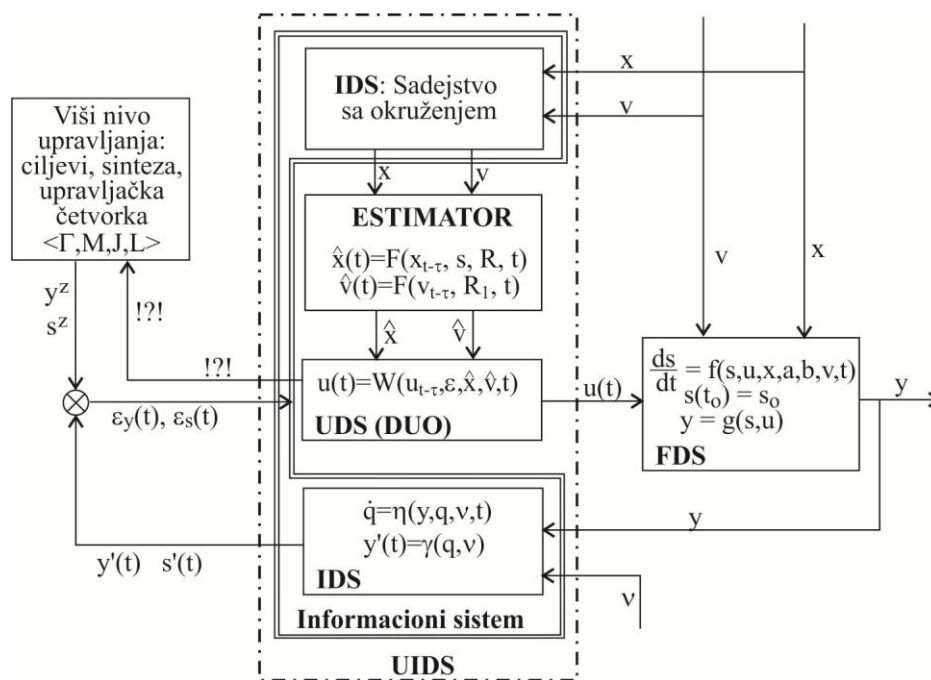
Viši nivo upravljanja: ciljevi, sinteza, upravljačka četvorka $<\Gamma, M, J, L>$

IDS: Sadejstvo sa okruženjem

x

v

x

v

ESTIMATOR

$\hat{x}(t)=F(x_{t-\tau}, s, R, t)$
$\hat{v}(t)=F(v_{t-\tau}, R_1, t)$

v

x

$y^z$
$s^z$

!?!

$\hat{x}$

$\hat{v}$

!?!

$u(t)=W(u_{t-\tau}, \varepsilon, \hat{x}, \hat{v}, t)$

UDS (DUO)

$\varepsilon_y(t)$, $\varepsilon_s(t)$

u(t)

$\frac{ds}{dt}=f(s,u,x,a,b,v,t)$
$s(t_o)=s_o$
$y=g(s,u)$

FDS

y

$\dot{q}=\eta(y,q,\nu,t)$
$y'(t)=\gamma(q,\nu)$

IDS

y

$y'(t)$ $s'(t)$

$\nu$

Informacioni sistem

UIDS